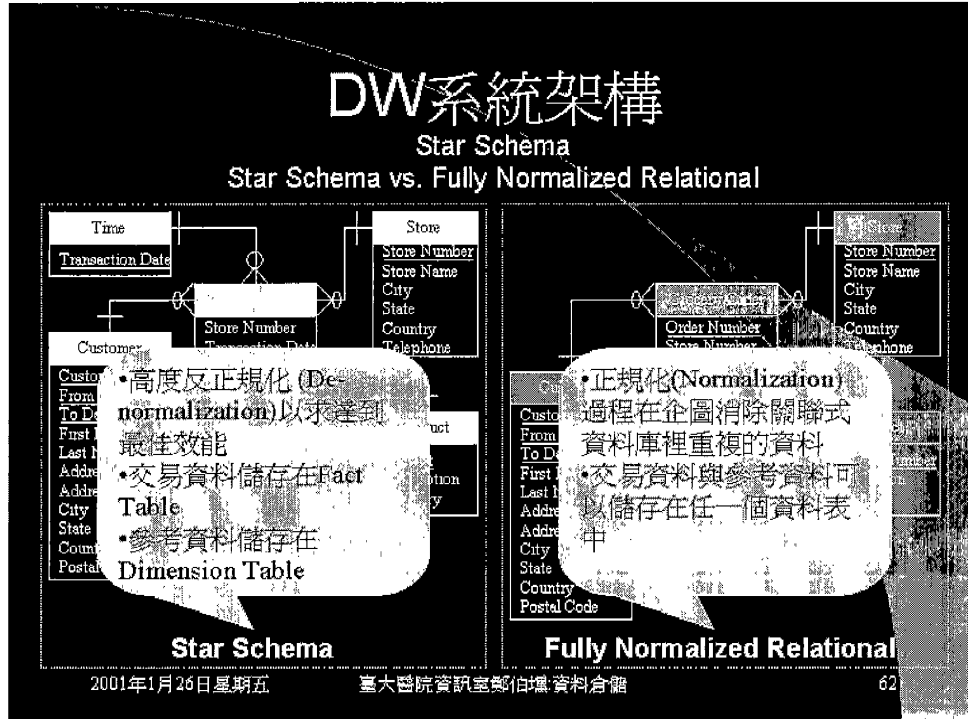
DW系統架構
Star Schema
Star Schema vs. Fully Normalized Relational

Time
Transaction Date

Store
Store Number
Store Name
City
State
Country
Telephone

Store Number
Transaction Date

Customer
Custo
From
To D
First
Last
Addre
Addre
City
State
Count
Postal

•高度反正規化 (De-normalization)以求達到最佳效能
•交易資料儲存在Fact Table
•參考資料儲存在Dimension Table

uct
tion
y

Star Schema

Store
Store Number
Store Name
City
State
Country
Telephone

Order Number
Store Number

Custo
From
To D
First
Last
Addre
Addre
City
State
Country
Postal Code

•正規化(Normalization)過程在企圖消除關聯式資料庫裡重複的資料
•交易資料與參考資料可以儲存在任一個資料表中

Fully Normalized Relational

2001年1月26日星期五
臺大醫院資訊室鄭伯壎:資料倉儲
62